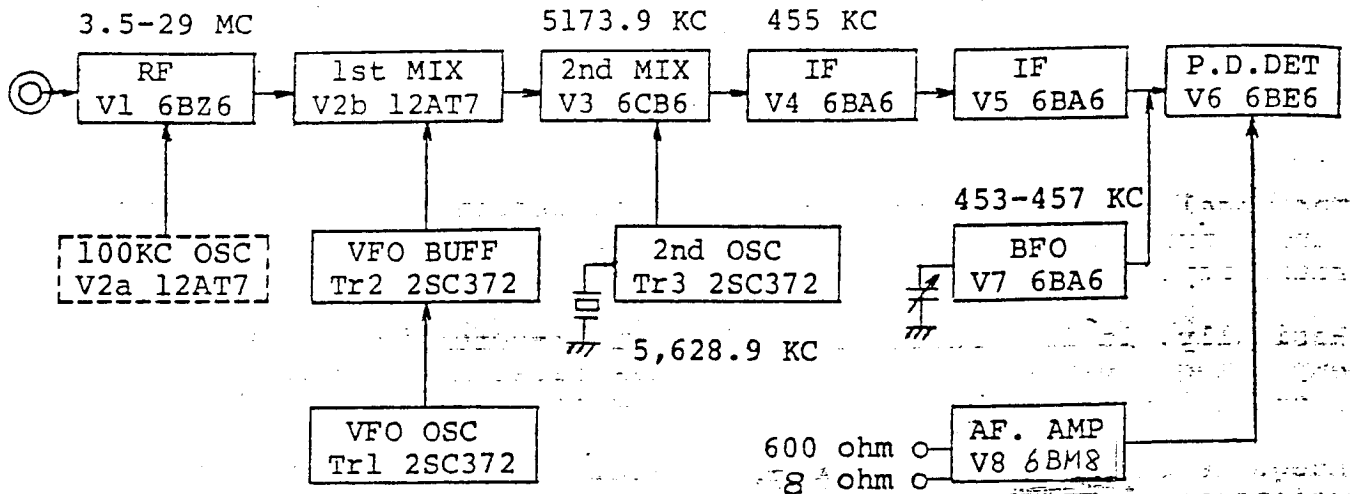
3.5-29 MC

5173.9 KC

455 KC

RF
V1 6BZ6

1st MIX
V2b 12AT7

2nd MIX
V3 6CB6

IF
V4 6BA6

IF
V5 6BA6

P.D.DET
V6 6BE6

100KC OSC
V2a 12AT7

VFO BUFF
Tr2 2SC372

2nd OSC
Tr3 2SC372

453-457 KC

BFO
V7 6BA6

5,628.9 KC

VFO OSC
Tr1 2SC372

600 ohm
8 ohm

AF. AMP
V8 6BM8